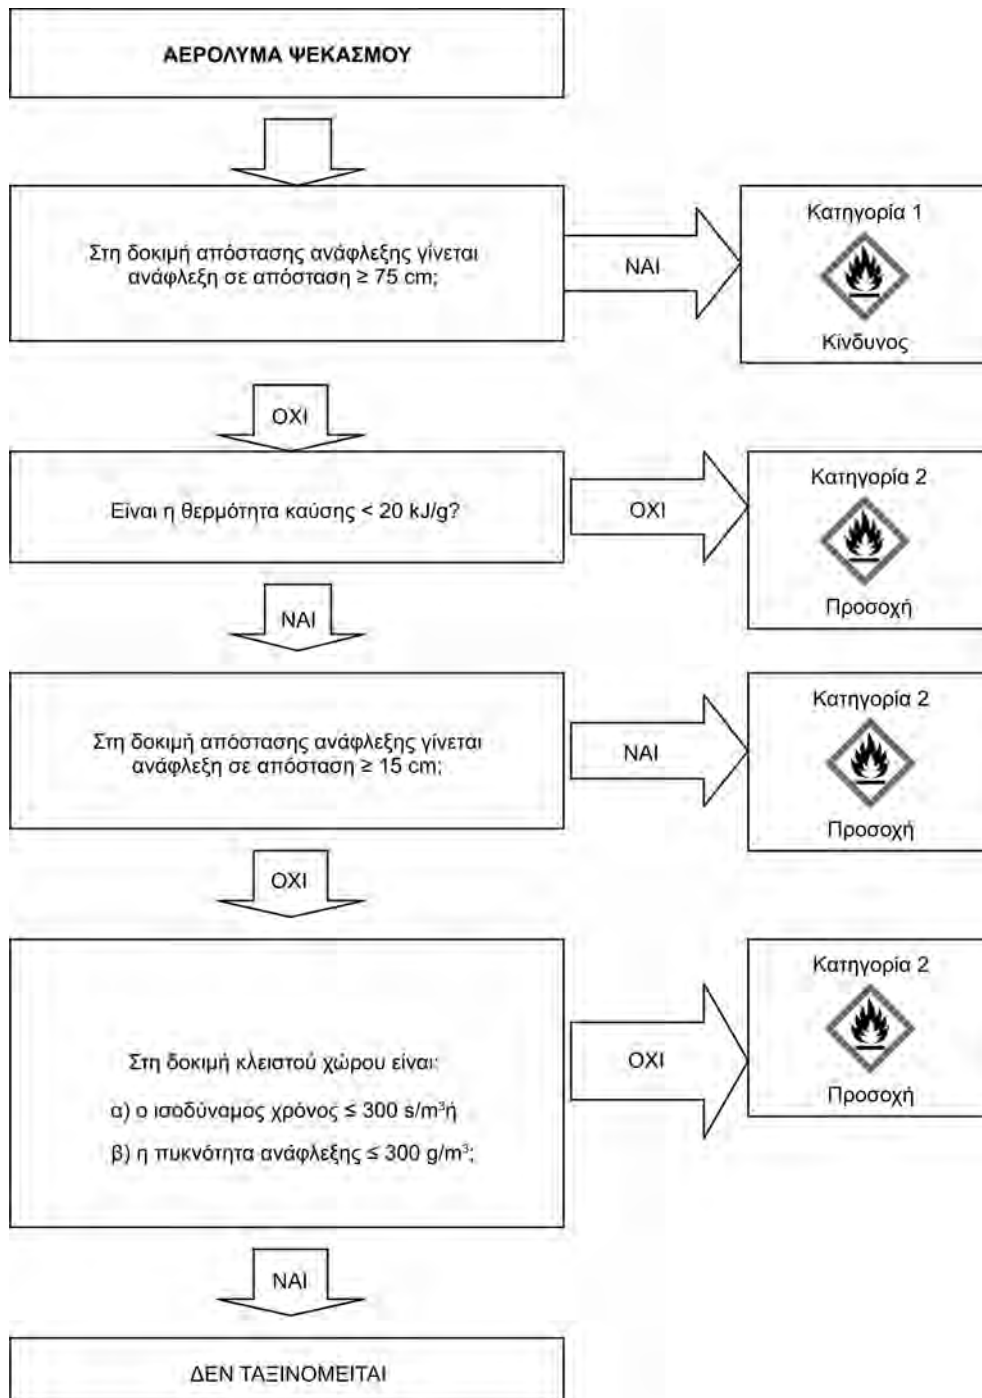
ΑΕΡΟΛΥΜΑ ΨΕΚΑΣΜΟΥ

Στη δοκιμή απόστασης ανάφλεξης γίνεται ανάφλεξη σε απόσταση ≥ 75 cm;

ΝΑΙ

Κατηγορία 1

Κίνδυνος

ΟΧΙ

Είναι η θερμότητα καύσης < 20 kJ/g?

ΟΧΙ

Κατηγορία 2

Προσοχή

ΝΑΙ

Στη δοκιμή απόστασης ανάφλεξης γίνεται ανάφλεξη σε απόσταση ≥ 15 cm;

ΝΑΙ

Κατηγορία 2

Προσοχή

ΟΧΙ

Στη δοκιμή κλειστού χώρου είναι:

α) ο ισοδύναμος χρόνος ≤ 300 s/m$^3$ή

β) η πυκνότητα ανάφλεξης ≤ 300 g/m$^3$;

ΟΧΙ

Κατηγορία 2

Προσοχή

ΝΑΙ

ΔΕΝ ΤΑΞΙΝΟΜΕΙΤΑΙ